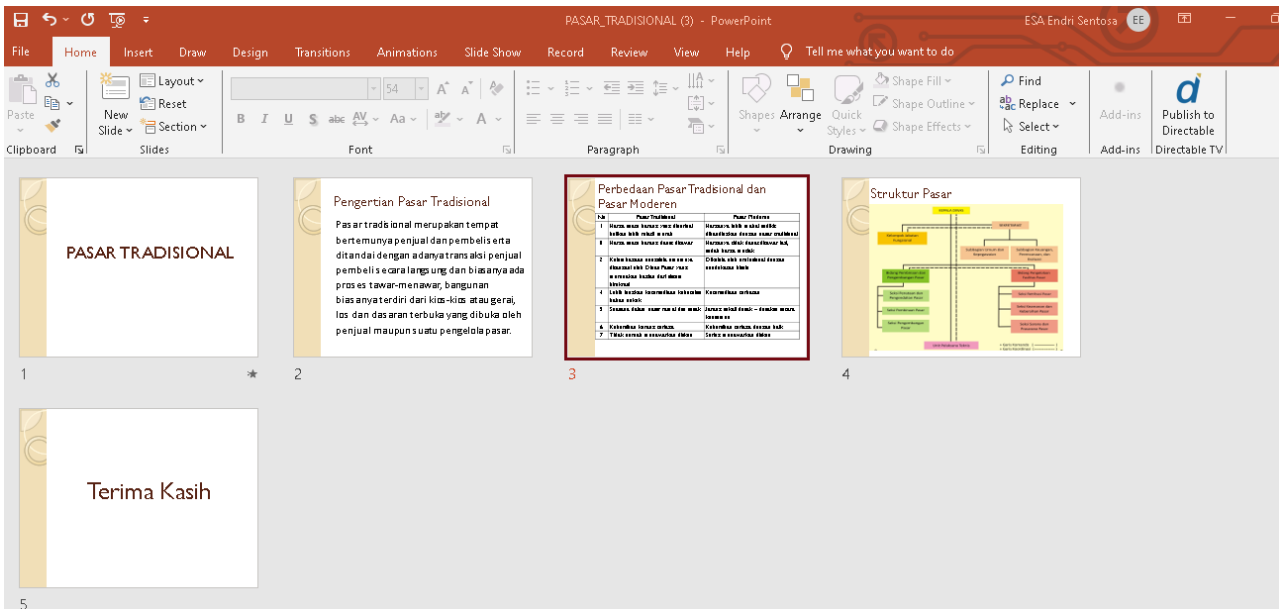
PASAR_TRADISIONAL (3) - PowerPoint

ESA Endri Sentosa EE

File Home Insert Draw Design Transitions Animations Slide Show Record Review View Help Tell me what you want to do

Paste Clipboard New Slide Layout Reset Section Slides 54 Font Paragraph Shapes Arrange Quick Styles Shape Fill Shape Outline Shape Effects Drawing Find Replace Select Editing Add-ins Add-ins Publish to Directable Directable TV

PASAR TRADISIONAL

1

Pengertian Pasar Tradisional

Pasar tradisional merupakan tempat bertemunya penjual dan pembeli serta ditandai dengan adanya transaksi penjual pembeli secara langsung dan biasanya ada proses tawar-menawar, bangunan biasanya terdiri dari kios-kios atau gerai, los dan dasaran terbuka yang dibuka oleh penjual maupun suatu pengelola pasar.

2

Perbedaan Pasar Tradisional dan Pasar Moderen

| No | Pasar Tradisional | Pasar Moderen |
|---|---|---|
| 1 | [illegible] | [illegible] |
| 2 | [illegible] | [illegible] |
| 3 | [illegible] | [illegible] |
| 4 | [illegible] | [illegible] |
| 5 | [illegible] | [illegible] |
| 6 | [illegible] | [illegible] |
| 7 | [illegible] | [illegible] |

3

Struktur Pasar

4

Terima Kasih

5